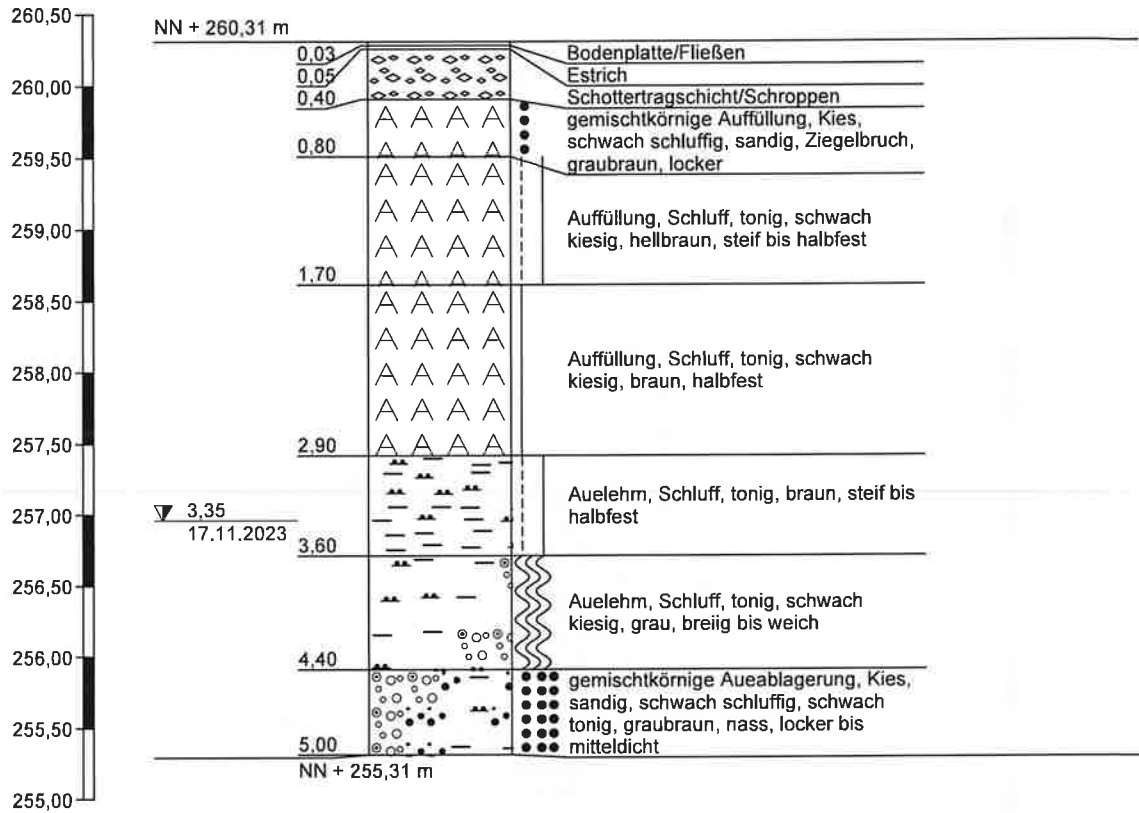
260,50
260,00
259,50
259,00
258,50
258,00
257,50
257,00
256,50
256,00
255,50
255,00

NN + 260,31 m

0,03
0,05
0,40
0,80
1,70
2,90
3,60
4,40
5,00

Bodenplatte/Fließen
Estrich
Schottertragschicht/Schroppen
gemischtkörnige Auffüllung, Kies, schwach schluffig, sandig, Ziegelbruch, graubraun, locker

Auffüllung, Schluff, tonig, schwach kiesig, hellbraun, steif bis halbfest

Auffüllung, Schluff, tonig, schwach kiesig, braun, halbfest

Auelehm, Schluff, tonig, braun, steif bis halbfest

3,35
17.11.2023

Auelehm, Schluff, tonig, schwach kiesig, grau, breiig bis weich

gemischtkörnige Aueablagerung, Kies, sandig, schwach schluffig, schwach tonig, graubraun, nass, locker bis mitteldicht

NN + 255,31 m